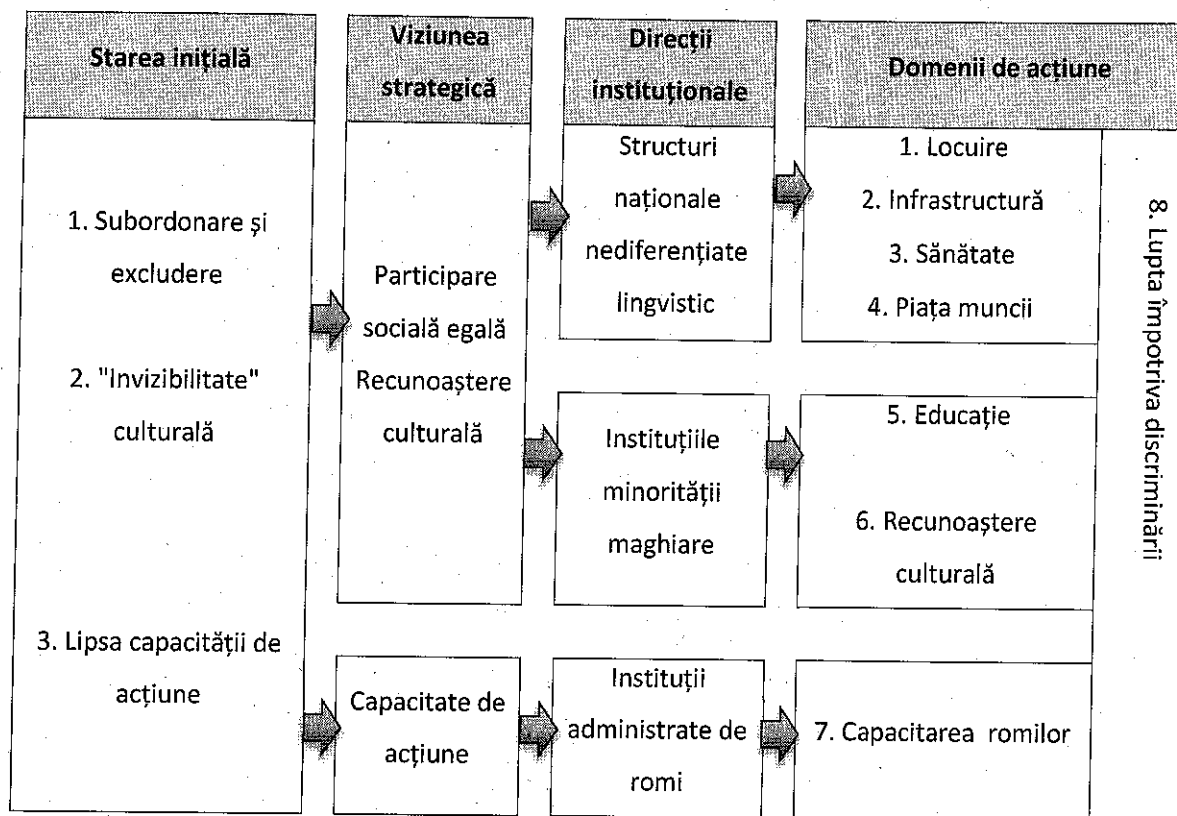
Starea inițială

1. Subordonare și excludere

2. "Invizibilitate" culturală

3. Lipsa capacității de acțiune

Viziunea strategică

Participare socială egală Recunoaștere culturală

Capacitate de acțiune

Direcții instituționale

Structuri naționale nediferențiate lingvistic

Instituțiile minorității maghiare

Instituții administrate de romi

Domenii de acțiune

1. Locuire
2. Infrastructură
3. Sănătate
4. Piața muncii

5. Educație

6. Recunoaștere culturală

7. Capacitarea romilor

8. Lupta împotriva discriminării